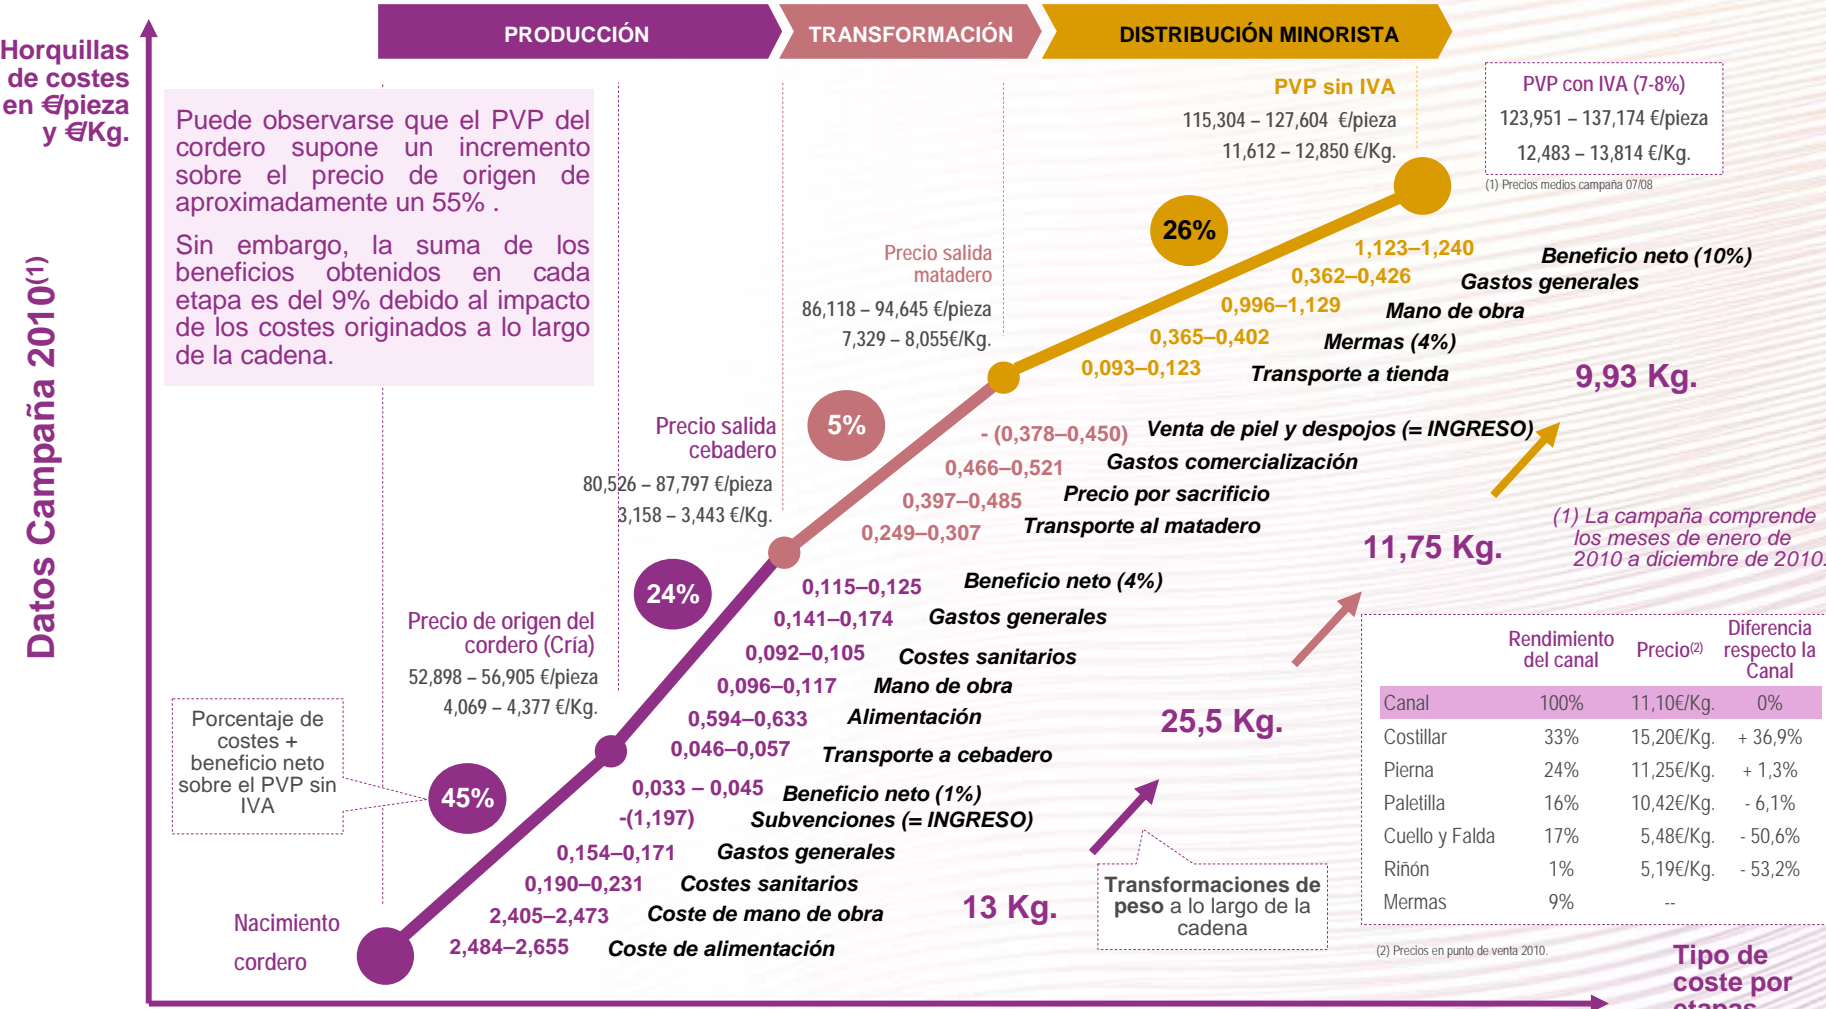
PRODUCCIÓN
TRANSFORMACIÓN
DISTRIBUCIÓN MINORISTA

Horquillas de costes en €/pieza y €/Kg.

Datos Campaña 2010$^{(1)}$

Puede observarse que el PVP del cordero supone un incremento sobre el precio de origen de aproximadamente un 55% .

Sin embargo, la suma de los beneficios obtenidos en cada etapa es del 9% debido al impacto de los costes originados a lo largo de la cadena.

PVP sin IVA
115,304 – 127,604 €/pieza
11,612 – 12,850 €/Kg.

PVP con IVA (7-8%)
123,951 – 137,174 €/pieza
12,483 – 13,814 €/Kg.
(1) Precios medios campaña 07/08

Precio salida matadero
86,118 – 94,645 €/pieza
7,329 – 8,055€/Kg.

26%
1,123–1,240 Beneficio neto (10%)
0,362–0,426 Gastos generales
0,996–1,129 Mano de obra
0,365–0,402 Mermas (4%)
0,093–0,123 Transporte a tienda

9,93 Kg.

Precio salida cebadero
80,526 – 87,797 €/pieza
3,158 – 3,443 €/Kg.

5%
- (0,378–0,450) Venta de piel y despojos (= INGRESO)
0,466–0,521 Gastos comercialización
0,397–0,485 Precio por sacrificio
0,249–0,307 Transporte al matadero

(1) La campaña comprende los meses de enero de 2010 a diciembre de 2010.

11,75 Kg.

Precio de origen del cordero (Cría)
52,898 – 56,905 €/pieza
4,069 – 4,377 €/Kg.

24%
0,115–0,125 Beneficio neto (4%)
0,141–0,174 Gastos generales
0,092–0,105 Costes sanitarios
0,096–0,117 Mano de obra
0,594–0,633 Alimentación
0,046–0,057 Transporte a cebadero

25,5 Kg.

| | Rendimiento del canal | Precio$^{(2)}$ | Diferencia respecto la Canal |
|---|---|---|---|
| Canal | 100% | 11,10€/Kg. | 0% |
| Costillar | 33% | 15,20€/Kg. | + 36,9% |
| Pierna | 24% | 11,25€/Kg. | + 1,3% |
| Paletilla | 16% | 10,42€/Kg. | - 6,1% |
| Cuello y Falda | 17% | 5,48€/Kg. | - 50,6% |
| Riñón | 1% | 5,19€/Kg. | - 53,2% |
| Mermas | 9% | -- | |

Porcentaje de costes + beneficio neto sobre el PVP sin IVA

45%
0,033 – 0,045 Beneficio neto (1%)
-(1,197) Subvenciones (= INGRESO)
0,154–0,171 Gastos generales
0,190–0,231 Costes sanitarios
2,405–2,473 Coste de mano de obra
2,484–2,655 Coste de alimentación

Nacimiento cordero

13 Kg.

Transformaciones de peso a lo largo de la cadena

(2) Precios en punto de venta 2010.

Tipo de coste por etapas